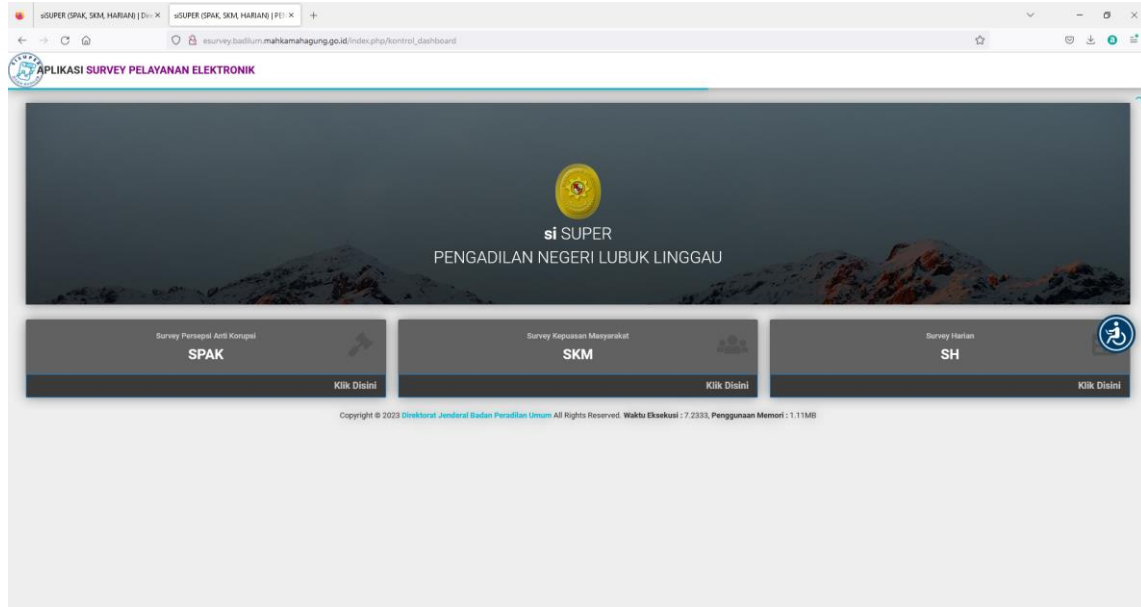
siSUPER (SPAK, SKM, HARIAN) | Dir ×
siSUPER (SPAK, SKM, HARIAN) | PE ×
+

esurvey.badilum.mahkamahagung.go.id/index.php/kontrol_dashboard

APLIKASI SURVEY PELAYANAN ELEKTRONIK

si SUPER
PENGADILAN NEGERI LUBUK LINGGAU

Survey Persepsi Anti Korupsi
SPAK
Klik Disini

Survey Kepuasan Masyarakat
SKM
Klik Disini

Survey Harian
SH
Klik Disini

Copyright © 2023 Direktorat Jenderal Badan Peradilan Umum All Rights Reserved. Waktu Eksekusi : 7.2333, Penggunaan Memori : 1.11MB